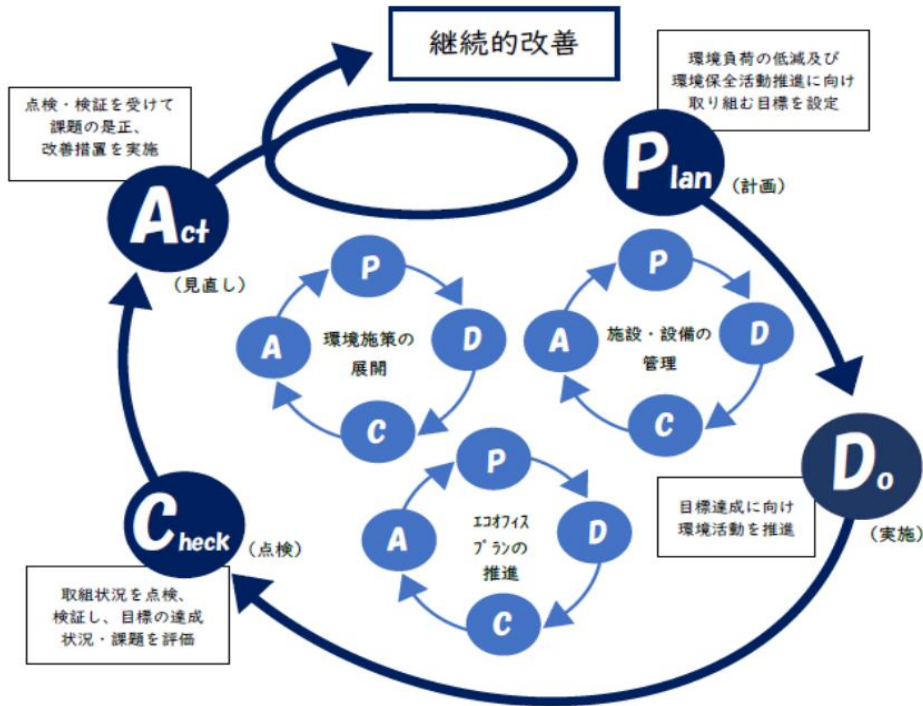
継続的改善

環境負荷の低減及び
環境保全活動推進に向け
取り組む目標を設定

点検・検証を受けて
課題の是正、
改善措置を実施

Plan（計画）

Act

（見直し）

P

A

環境施策の
展開

D

C

P

A

施設・設備の
管理

D

C

Do

目標達成に向け
環境活動を推進

（実施）

P

A

エコオフィス
プランの
推進

D

C

Check（点検）

取組状況を点検、
検証し、目標の達成
状況・課題を評価